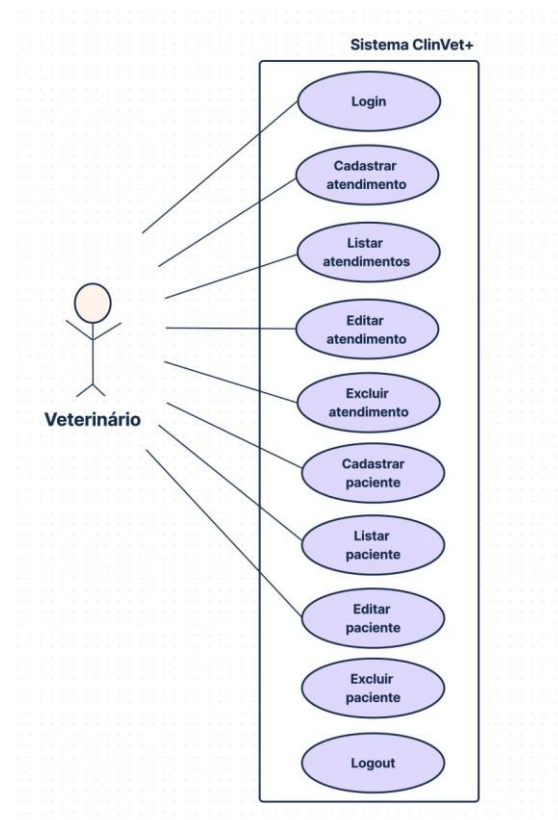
Sistema ClinVet+

Login

Cadastrar atendimento

Listar atendimentos

Editar atendimento

Excluir atendimento

Cadastrar paciente

Listar paciente

Editar paciente

Excluir paciente

Logout

Veterinário